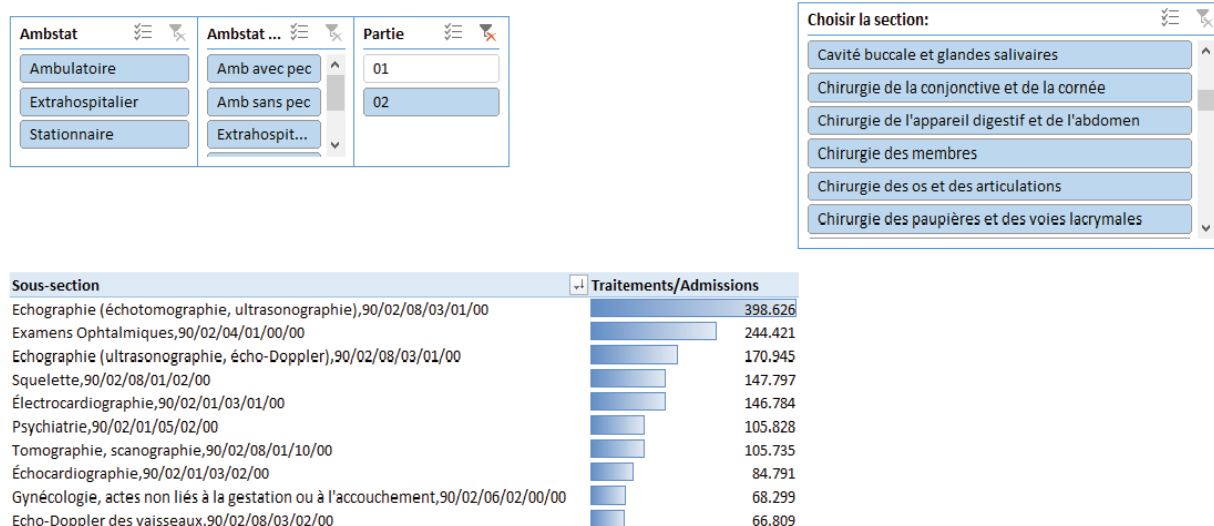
Ambstat
Ambulatoire
Extrahospitalier
Stationnaire

Ambstat ...
Amb avec pec
Amb sans pec
Extrahospit...

Partie
01
02

Choisir la section:
Cavité buccale et glandes salivaires
Chirurgie de la conjonctive et de la cornée
Chirurgie de l'appareil digestif et de l'abdomen
Chirurgie des membres
Chirurgie des os et des articulations
Chirurgie des paupières et des voies lacrymales

| Sous-section | Traitements/Admissions |
|---|---|
| Echographie (échotomographie, ultrasonographie),90/02/08/03/01/00 | 398.626 |
| Examens Ophtalmiques,90/02/04/01/00/00 | 244.421 |
| Echographie (ultrasonographie, écho-Doppler),90/02/08/03/01/00 | 170.945 |
| Squelette,90/02/08/01/02/00 | 147.797 |
| Électrocardiographie,90/02/01/03/01/00 | 146.784 |
| Psychiatrie,90/02/01/05/02/00 | 105.828 |
| Tomographie, scanographie,90/02/08/01/10/00 | 105.735 |
| Échocardiographie,90/02/01/03/02/00 | 84.791 |
| Gynécologie, actes non liés à la gestation ou à l'accouchement,90/02/06/02/00/00 | 68.299 |
| Echo-Doppler des vaisseaux,90/02/08/03/02/00 | 66.809 |